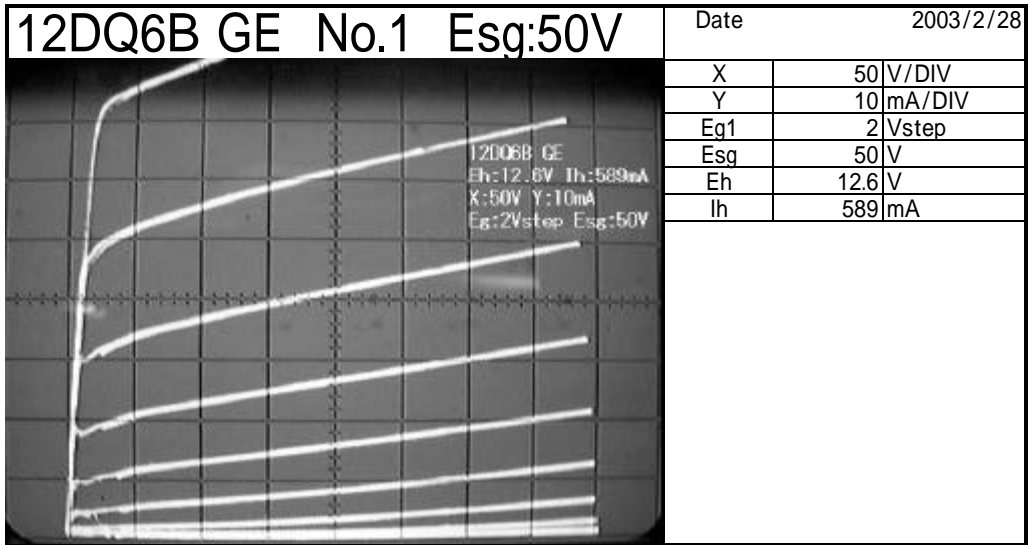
12DQ6B GE No.1 Esg:50V

12DQ6B GE
Eh:12.6V Ih:589mA
X:50V Y:10mA
Eg:2Vstep Esg:50V

| Date | 2003/2/28 | |
|---|---|---|
| X | 50 | V/DIV |
| Y | 10 | mA/DIV |
| Eg1 | 2 | Vstep |
| Esg | 50 | V |
| Eh | 12.6 | V |
| Ih | 589 | mA |